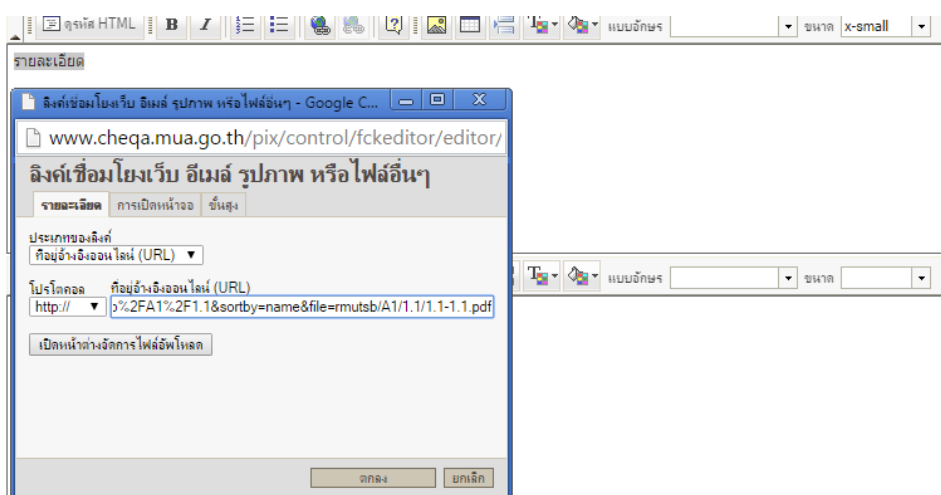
ดูรหัส HTML B I แบบอักษร ขนาด x-small

รายละเอียด

ลิงค์เชื่อมโยงเว็บ อีเมล์ รูปภาพ หรือไฟล์อื่นๆ - Google C...

www.cheqa.mua.go.th/pix/control/fckeditor/editor/

ลิงค์เชื่อมโยงเว็บ อีเมล์ รูปภาพ หรือไฟล์อื่นๆ

รายละเอียด การเปิดหน้าจอ ขั้นสูง

ประเภทของลิงค์
ที่อยู่อ้างอิงออนไลน์ (URL)

โปรโตคอล
http://

ที่อยู่อ้างอิงออนไลน์ (URL)
%2FA1%2F1.1&sortby=name&file=rmutsb/A1/1.1/1.1-1.1.pdf

เปิดหน้าต่างจัดการไฟล์อัพโหลด

แบบอักษร ขนาด

ตกลง ยกเลิก